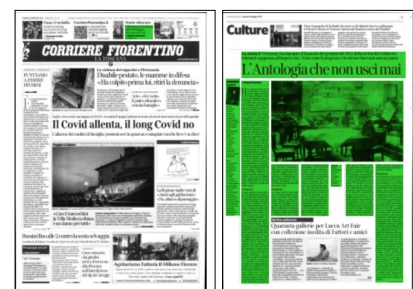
CORRIERE FIORENTINO
Disabile picchiato, le mamme in difesa «Ha colpito prima lui, ritiro la denuncia»
Il Covid allenta, il long Covid no
Culture
L'Antologia che non uscì mai
Quaranta gallerie per Lucca Art Fair
Agricoltura Fattoria Il Milione Firenze